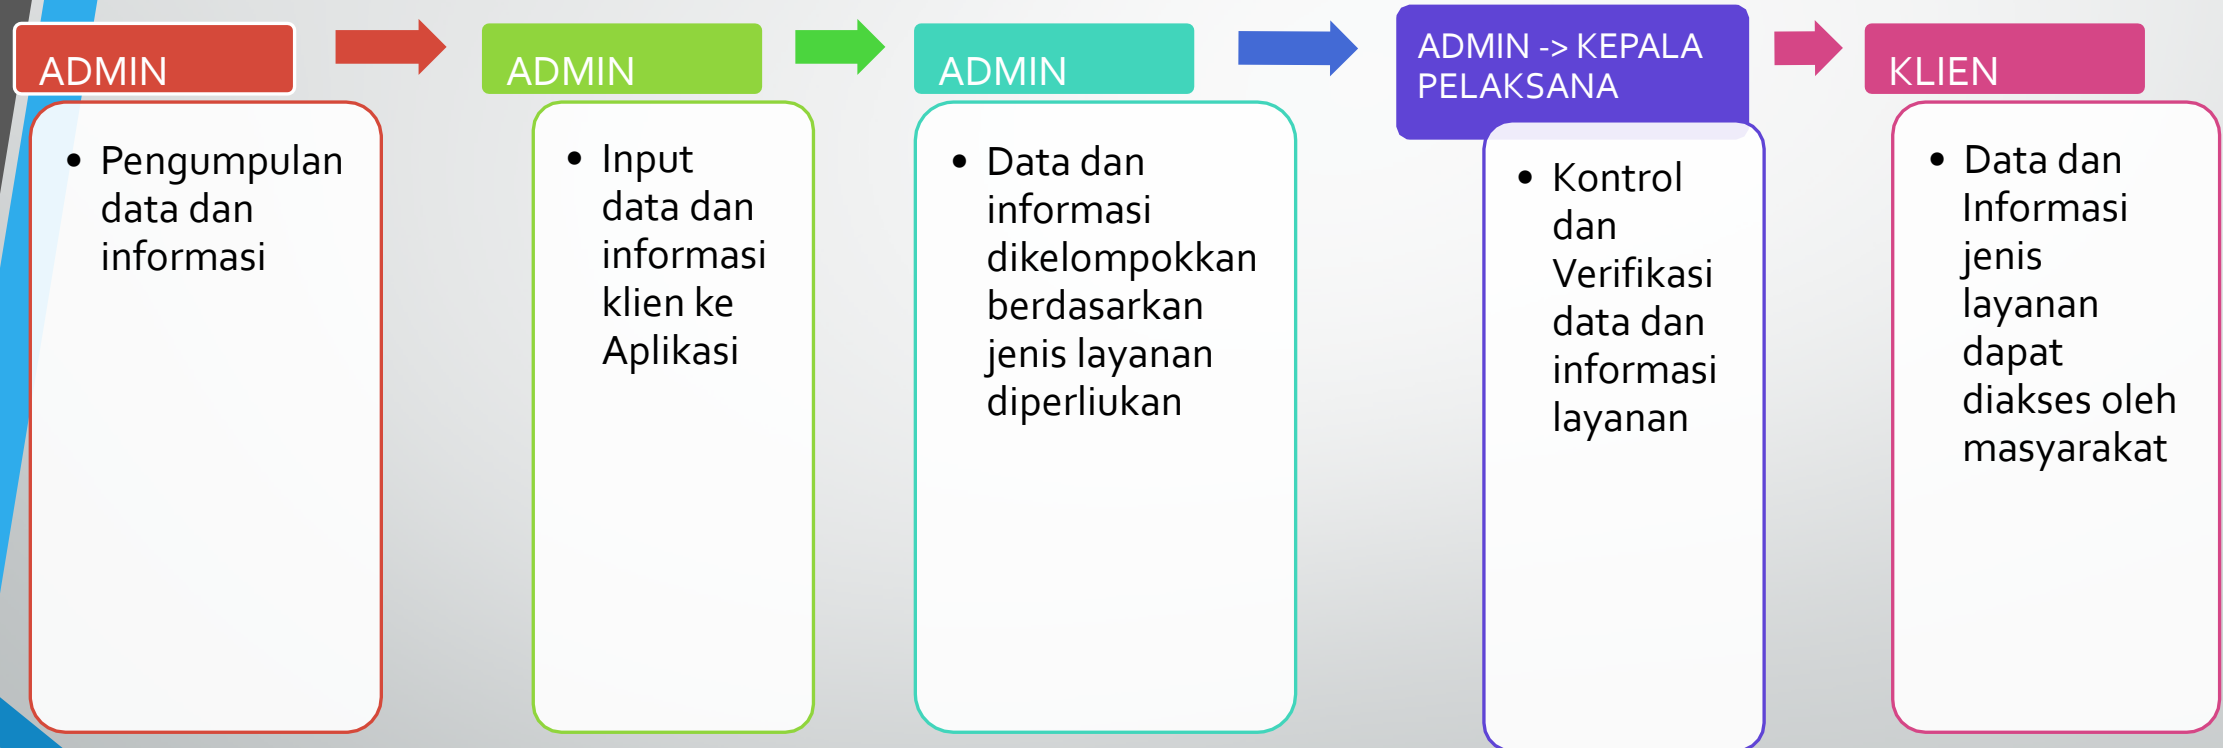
ADMIN

- Pengumpulan data dan informasi

ADMIN

- Input data dan informasi klien ke Aplikasi

ADMIN

- Data dan informasi dikelompokkan berdasarkan jenis layanan diperliukan

ADMIN -> KEPALA PELAKSANA

- Kontrol dan Verifikasi data dan informasi layanan

KLIEN

- Data dan Informasi jenis layanan dapat diakses oleh masyarakat